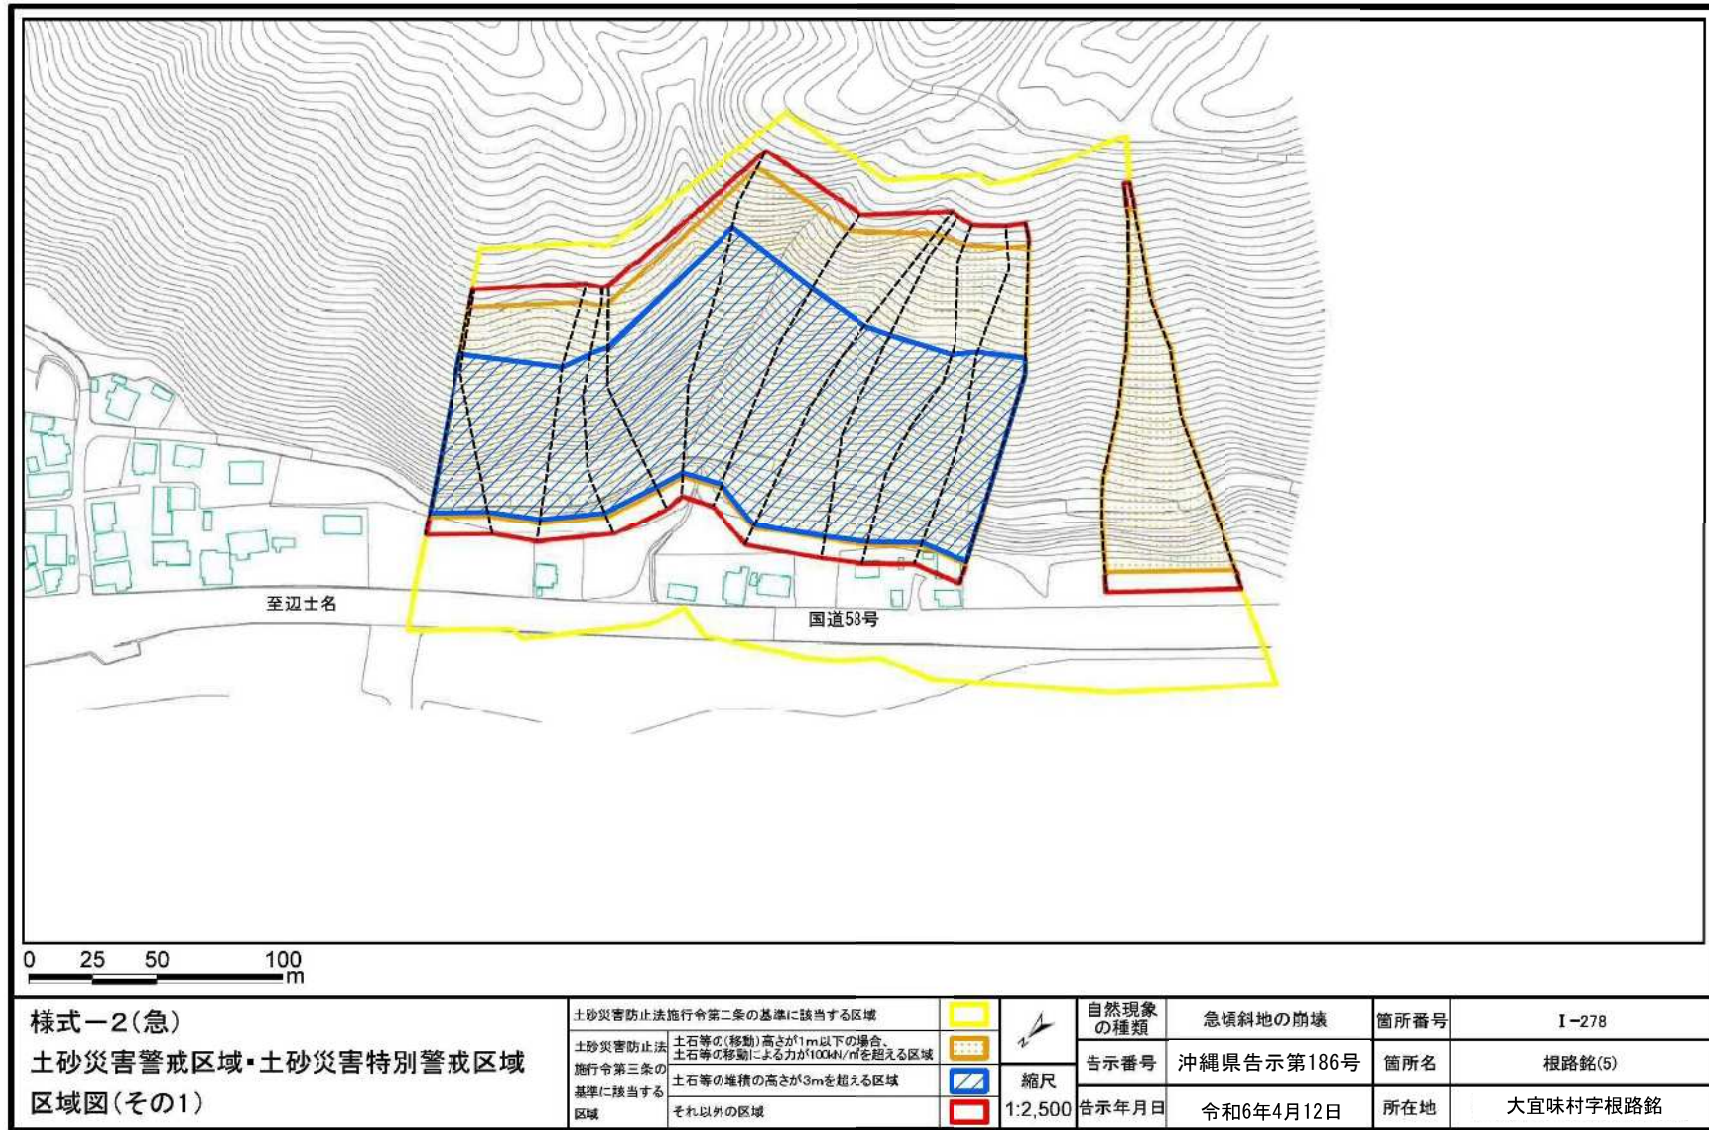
至辺土名

国道58号

0 25 50 100 m

様式ー2(急)
土砂災害警戒区域・土砂災害特別警戒区域
区域図(その1)

| 土砂災害防止法施行令第二条の基準に該当する区域 | | |
|---|---|---|
| 土砂災害防止法施行令第三条の基準に該当する区域 | 土石等の(移動)高さが1m以下の場合、土石等の移動による力が100kN/㎡を超える区域 | |
| | 土石等の堆積の高さが3mを超える区域 | |
| | それ以外の区域 | |

N

縮尺 1:2,500

| 自然現象の種類 | 急傾斜地の崩壊 | 箇所番号 | I-278 |
|---|---|---|---|
| 告示番号 | 沖縄県告示第186号 | 箇所名 | 根路銘(5) |
| 告示年月日 | 令和6年4月12日 | 所在地 | 大宜味村字根路銘 |